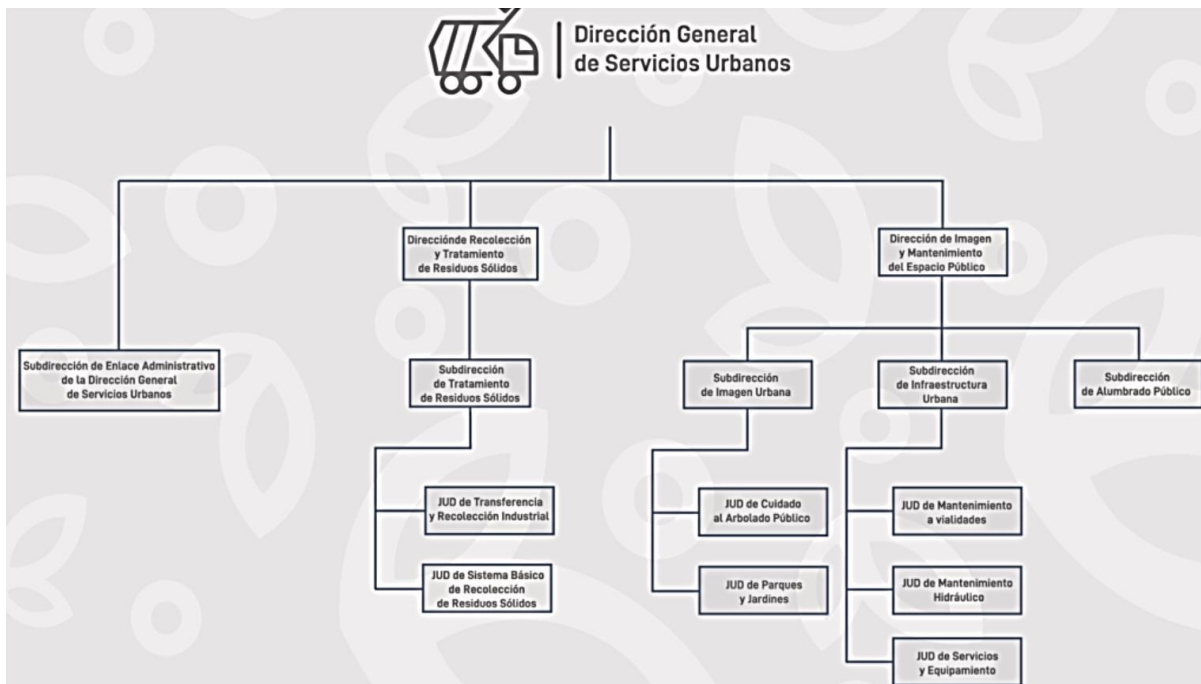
Dirección General de Servicios Urbanos

Direcciónde Recolección y Tratamiento de Residuos Sólidos

Dirección de Imagen y Mantenimiento del Espacio Público

Subdirección de Enlace Administrativo de la Dirección General de Servicios Urbanos

Subdirección de Tratamiento de Residuos Sólidos

Subdirección de Imagen Urbana

Subdirección de Infraestructura Urbana

Subdirección de Alumbrado Público

JUD de Transferencia y Recolección Industrial

JUD de Sistema Básico de Recolección de Residuos Sólidos

JUD de Cuidado al Arbolado Público

JUD de Parques y Jardines

JUD de Mantenimiento a vialidades

JUD de Mantenimiento Hidráulico

JUD de Servicios y Equipamiento